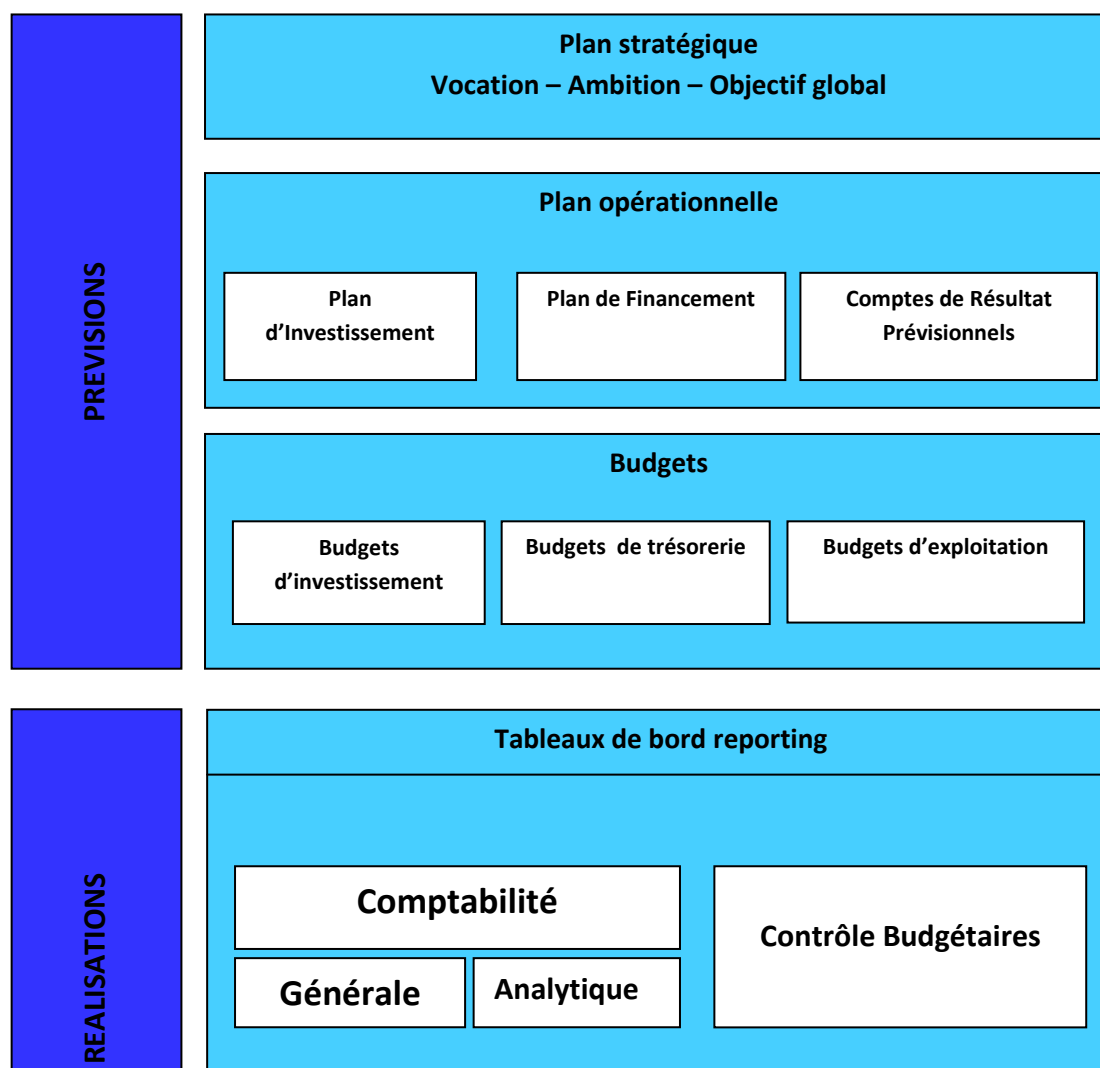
PREVISIONS

Plan stratégique
Vocation – Ambition – Objectif global

Plan opérationnelle

Plan d'Investissement

Plan de Financement

Comptes de Résultat Prévisionnels

Budgets

Budgets d'investissement

Budgets de trésorerie

Budgets d'exploitation

REALISATIONS

Tableaux de bord reporting

Comptabilité

Générale

Analytique

Contrôle Budgétaires